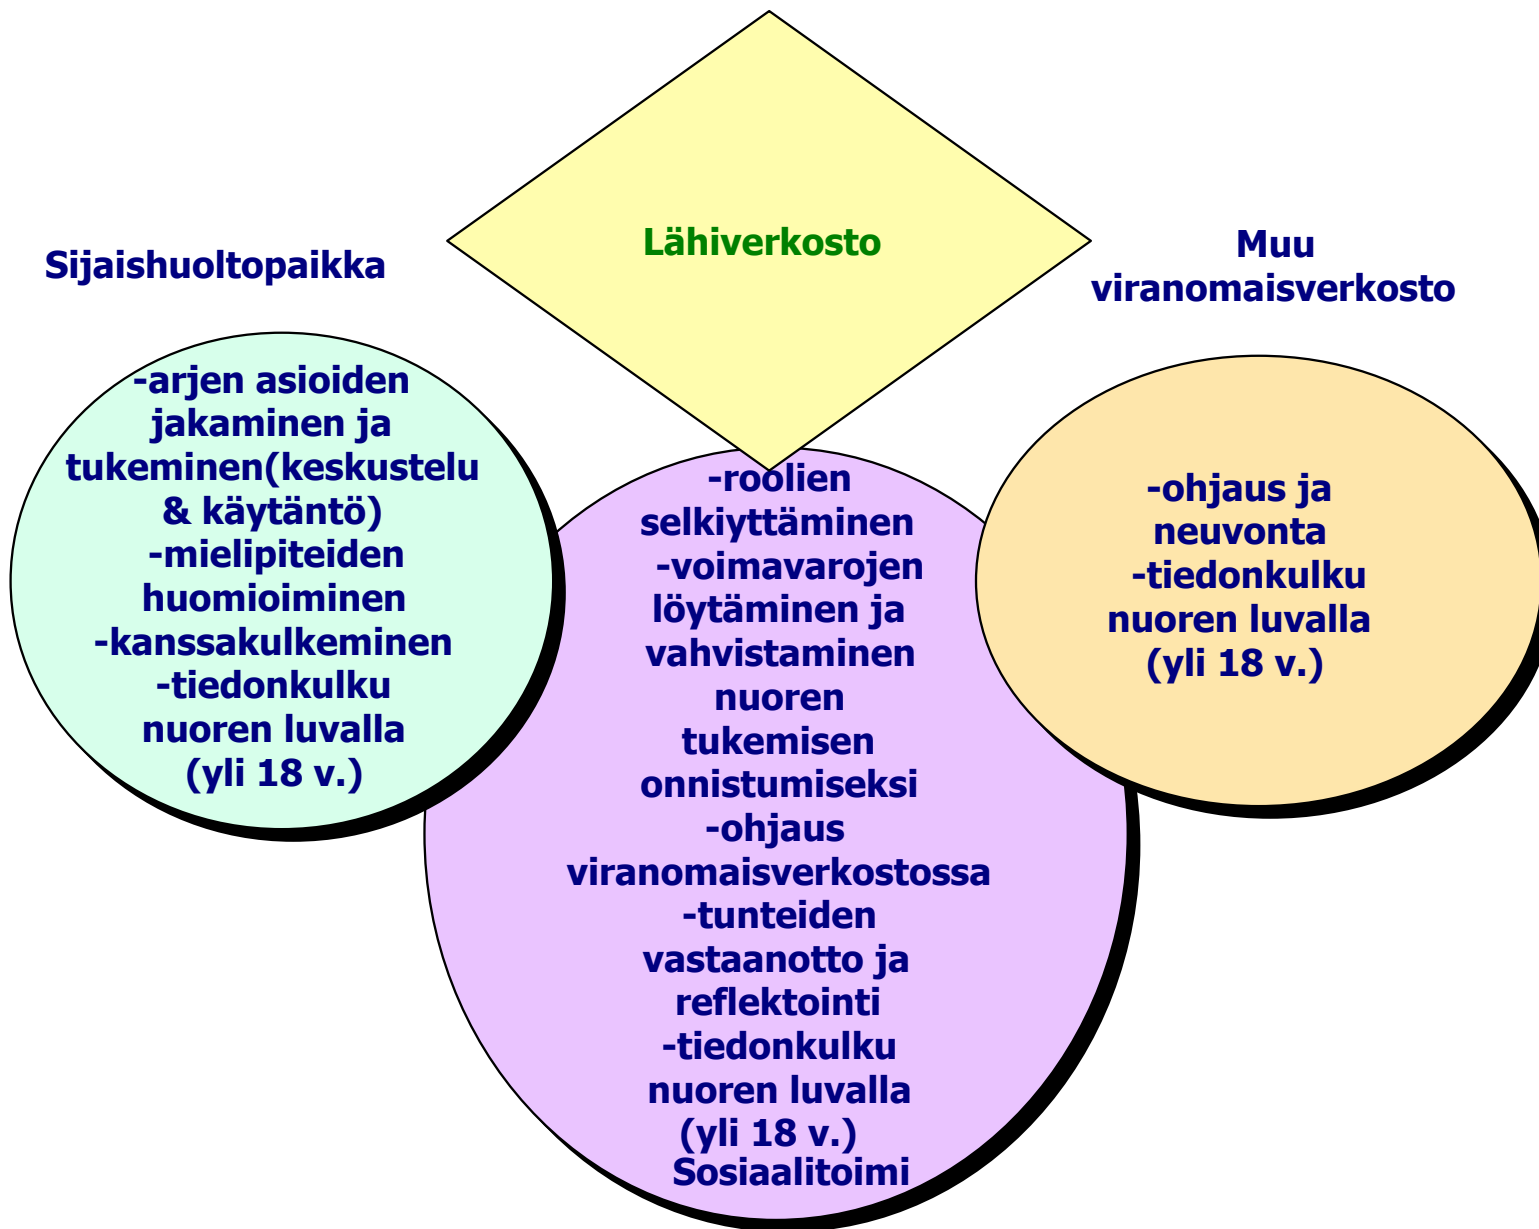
Lähiverkosto

Sijaishuoltopaikka

Muu viranomaisverkosto

-arjen asioiden jakaminen ja tukeminen(keskustelu & käytäntö)
-mielipiteiden huomioiminen
-kanssakulkeminen
-tiedonkulku nuoren luvalla (yli 18 v.)

-roolien selkiyttäminen
-voimavarojen löytäminen ja vahvistaminen nuoren tukemisen onnistumiseksi
-ohjaus viranomaisverkostossa
-tunteiden vastaanotto ja reflektointi
-tiedonkulku nuoren luvalla (yli 18 v.)
Sosiaalitoimi

-ohjaus ja neuvonta
-tiedonkulku nuoren luvalla (yli 18 v.)